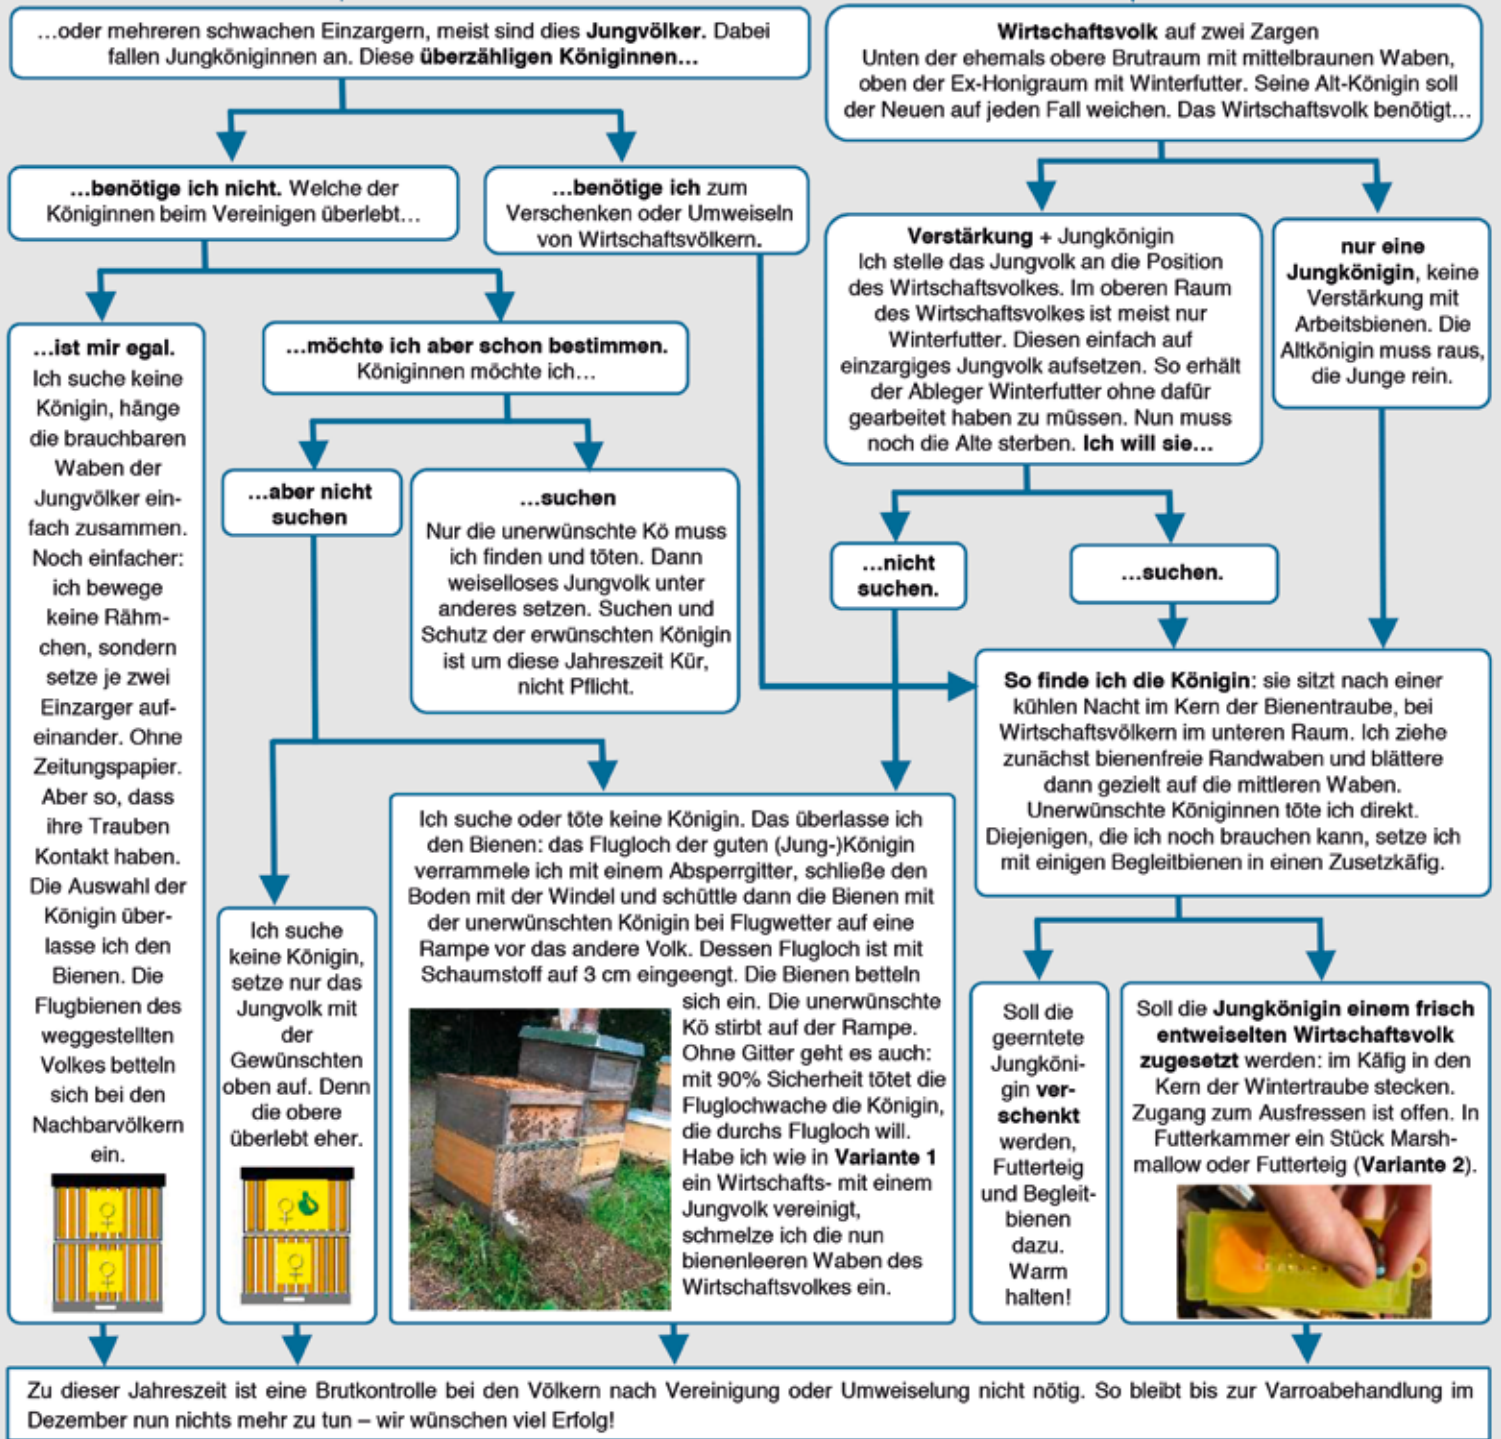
…oder mehreren schwachen Einzargern, meist sind dies **Jungvölker.** Dabei fallen Jungköniginnen an. Diese **überzähligen Königinnen…**

**…benötige ich nicht.** Welche der Königinnen beim Vereinigen überlebt…

**…benötige ich** zum Verschenken oder Umweiseln von Wirtschaftsvölkern.

**…ist mir egal.** Ich suche keine Königin, hänge die brauchbaren Waben der Jungvölker einfach zusammen. Noch einfacher: ich bewege keine Rähmchen, sondern setze je zwei Einzarger aufeinander. Ohne Zeitungspapier. Aber so, dass ihre Trauben Kontakt haben. Die Auswahl der Königin überlasse ich den Bienen. Die Flugbienen des weggestellten Volkes betteln sich bei den Nachbarvölkern ein.

**…möchte ich aber schon bestimmen.** Königinnen möchte ich…

**…aber nicht suchen**

Ich suche keine Königin, setze nur das Jungvolk mit der Gewünschten oben auf. Denn die obere überlebt eher.

**…suchen**

Nur die unerwünschte Kö muss ich finden und töten. Dann weiselloses Jungvolk unter anderes setzen. Suchen und Schutz der erwünschten Königin ist um diese Jahreszeit Kür, nicht Pflicht.

Ich suche oder töte keine Königin. Das überlasse ich den Bienen: das Flugloch der guten (Jung-)Königin verrammele ich mit einem Absperrgitter, schließe den Boden mit der Windel und schütte dann die Bienen mit der unerwünschten Königin bei Flugwetter auf eine Rampe vor das andere Volk. Dessen Flugloch ist mit Schaumstoff auf 3 cm eingeengt. Die Bienen betteln sich ein. Die unerwünschte Kö stirbt auf der Rampe. Ohne Gitter geht es auch: mit 90% Sicherheit tötet die Fluglochwache die Königin, die durchs Flugloch will. Habe ich wie in **Variante 1** ein Wirtschafts- mit einem Jungvolk vereinigt, schmelze ich die nun bienenleeren Waben des Wirtschaftsvolkes ein.

**Wirtschaftsvolk** auf zwei Zargen
Unten der ehemals obere Brutraum mit mittelbraunen Waben, oben der Ex-Honigraum mit Winterfutter. Seine Alt-Königin soll der Neuen auf jeden Fall weichen. Das Wirtschaftsvolk benötigt…

**Verstärkung** + Jungkönigin
Ich stelle das Jungvolk an die Position des Wirtschaftsvolkes. Im oberen Raum des Wirtschaftsvolkes ist meist nur Winterfutter. Diesen einfach auf einzargiges Jungvolk aufsetzen. So erhält der Ableger Winterfutter ohne dafür gearbeitet haben zu müssen. Nun muss noch die Alte sterben. **Ich will sie…**

**nur eine Jungkönigin,** keine Verstärkung mit Arbeitsbienen. Die Altkönigin muss raus, die Junge rein.

**…nicht suchen.**

**…suchen.**

**So finde ich die Königin**: sie sitzt nach einer kühlen Nacht im Kern der Bienentraube, bei Wirtschaftsvölkern im unteren Raum. Ich ziehe zunächst bienenfreie Randwaben und blättere dann gezielt auf die mittleren Waben. Unerwünschte Königinnen töte ich direkt. Diejenigen, die ich noch brauchen kann, setze ich mit einigen Begleitbienen in einen Zusetzkäfig.

Soll die geerntete Jungkönigin **verschenkt** werden, Futterteig und Begleitbienen dazu. Warm halten!

Soll die **Jungkönigin einem frisch entweiselten Wirtschaftsvolk zugesetzt** werden: im Käfig in den Kern der Wintertraube stecken. Zugang zum Ausfressen ist offen. In Futterkammer ein Stück Marshmallow oder Futterteig (**Variante 2**).

Zu dieser Jahreszeit ist eine Brutkontrolle bei den Völkern nach Vereinigung oder Umweiselung nicht nötig. So bleibt bis zur Varroabehandlung im Dezember nun nichts mehr zu tun – wir wünschen viel Erfolg!